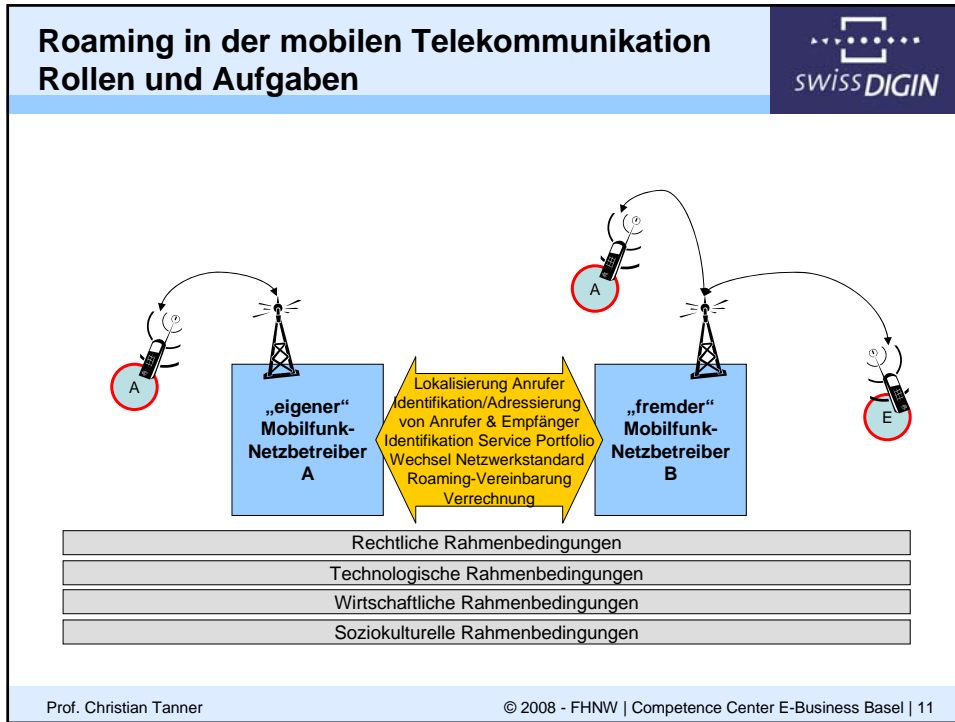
Roaming in der mobilen Telekommunikation
Rollen und Aufgaben

swissDIGIN

A

„eigener" Mobilfunk-Netzbetreiber A

Lokalisierung Anrufer
Identifikation/Adressierung von Anrufer & Empfänger
Identifikation Service Portfolio
Wechsel Netzwerkstandard
Roaming-Vereinbarung
Verrechnung

A

„fremder" Mobilfunk-Netzbetreiber B

E

Rechtliche Rahmenbedingungen

Technologische Rahmenbedingungen

Wirtschaftliche Rahmenbedingungen

Soziokulturelle Rahmenbedingungen

Prof. Christian Tanner

© 2008 - FHNW | Competence Center E-Business Basel | 11